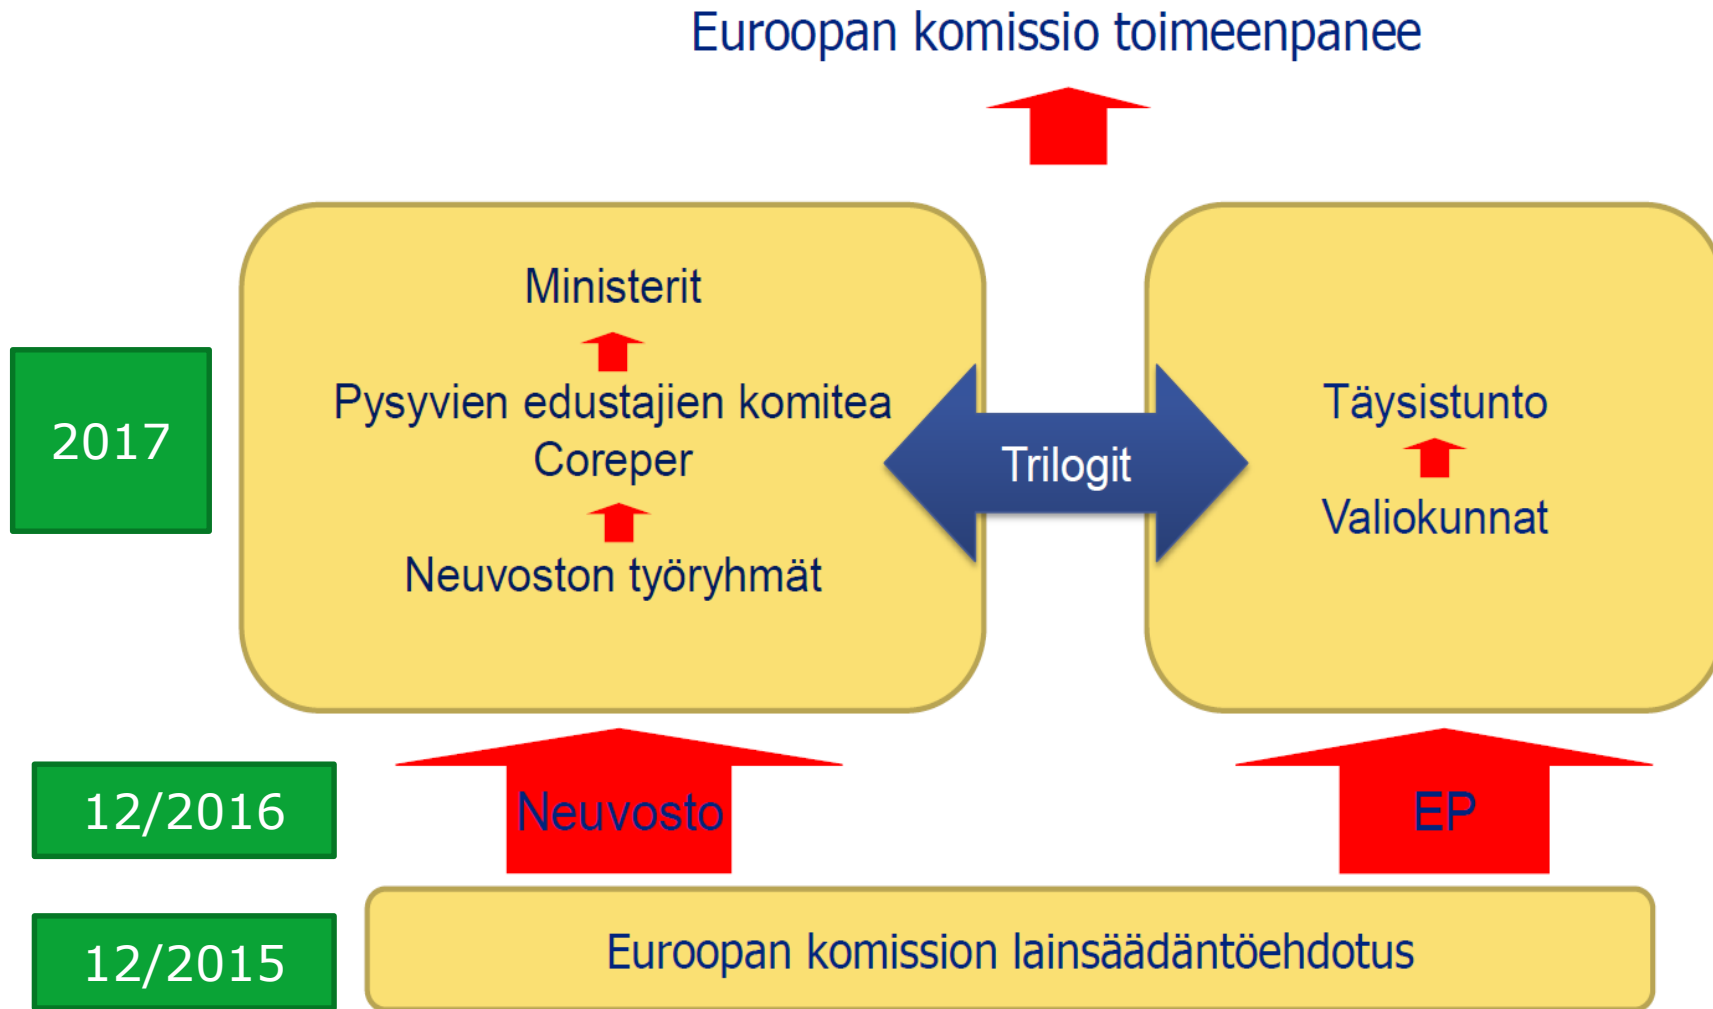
Euroopan komissio toimeenpanee

2017

Ministerit

Pysyvien edustajien komitea
Coreper

Neuvoston työryhmät

Trilogit

Täysistunto

Valiokunnat

12/2016

Neuvosto

EP

12/2015

Euroopan komission lainsäädäntöehdotus